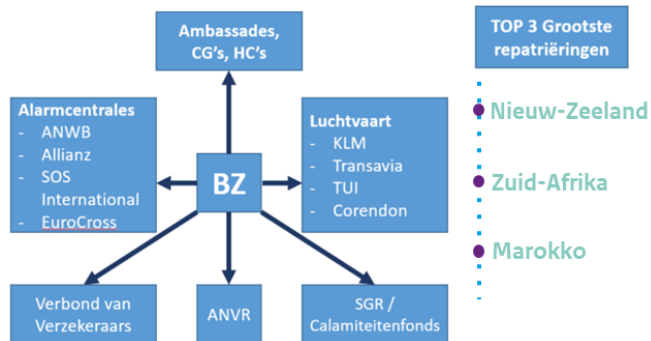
Ambassades, CG's, HC's

Alarmcentrales
- ANWB
- Allianz
- SOS International
- EuroCross

BZ

Luchtvaart
- KLM
- Transavia
- TUI
- Corendon

Verbond van Verzekeraars

ANVR

SGR / Calamiteitenfonds

TOP 3 Grootste repatriëringen

Nieuw-Zeeland

Zuid-Afrika

Marokko